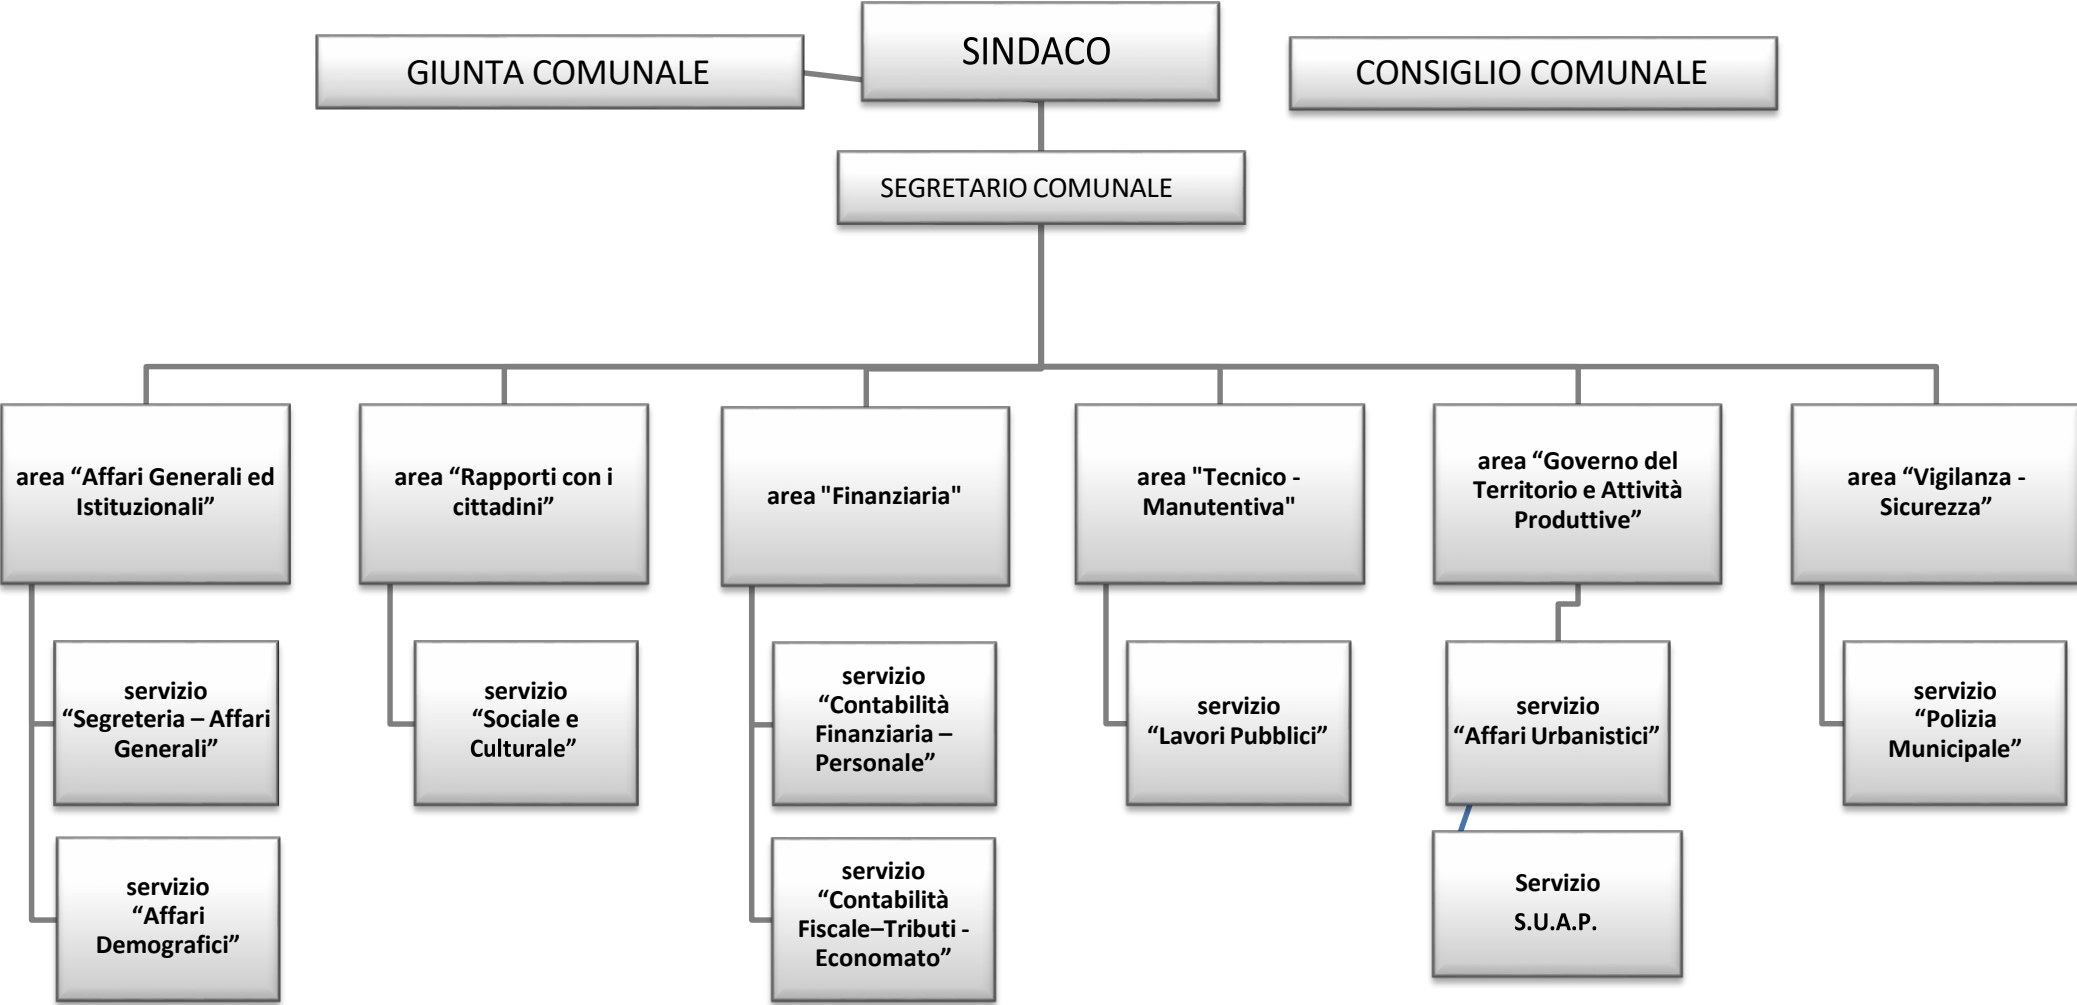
GIUNTA COMUNALE

SINDACO

CONSIGLIO COMUNALE

SEGRETARIO COMUNALE

area “Affari Generali ed Istituzionali”

servizio “Segreteria – Affari Generali”

servizio “Affari Demografici”

area “Rapporti con i cittadini”

servizio “Sociale e Culturale”

area "Finanziaria"

servizio “Contabilità Finanziaria – Personale”

servizio “Contabilità Fiscale–Tributi - Economato”

area "Tecnico - Manutentiva"

servizio “Lavori Pubblici”

area “Governo del Territorio e Attività Produttive”

servizio “Affari Urbanistici”

Servizio S.U.A.P.

area “Vigilanza - Sicurezza”

servizio “Polizia Municipale”